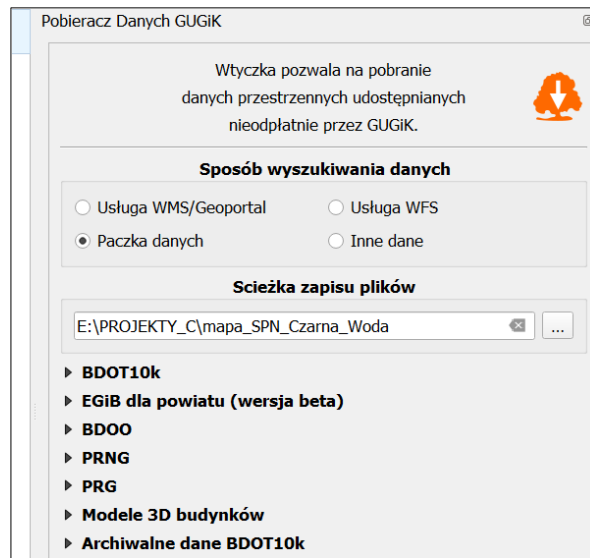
Pobieracz Danych GUGiK

Wtyczka pozwala na pobranie danych przestrzennych udostępnianych nieodpłatnie przez GUGiK.

Sposób wyszukiwania danych

Usługa WMS/Geoportal
Usługa WFS
Paczka danych
Inne dane

Scieżka zapisu plików

E:\PROJEKTY_C\mapa_SPN_Czarna_Woda
...

BDOT10k
EGiB dla powiatu (wersja beta)
BDOO
PRNG
PRG
Modele 3D budynków
Archiwalne dane BDOT10k